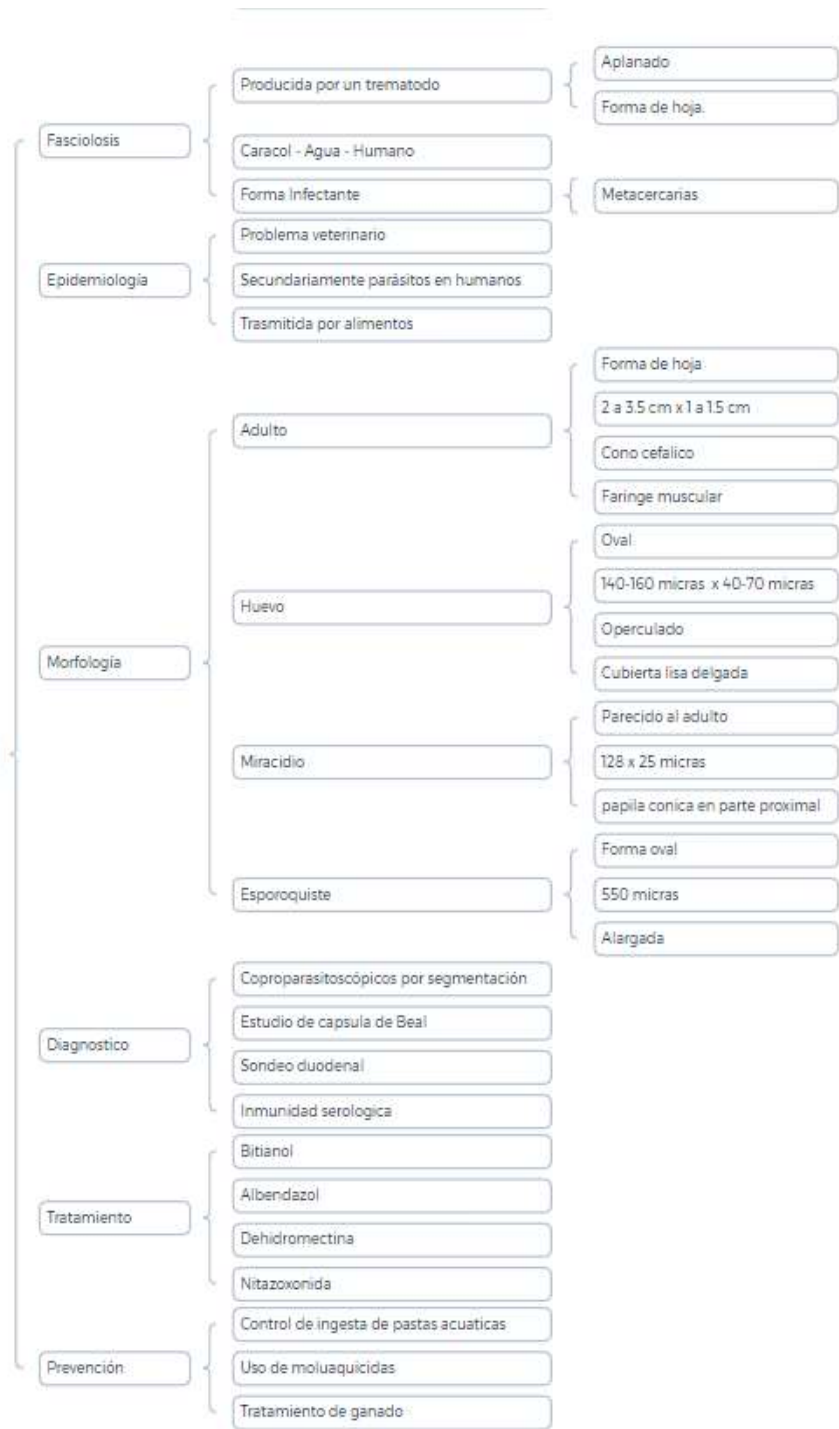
Fasciolosis

Producida por un trematodo

Aplanado

Forma de hoja.

Caracol - Agua - Humano

Forma Infectante

Metacercarias

Epidemiología

Problema veterinario

Secundariamente parásitos en humanos

Trasmitida por alimentos

Morfología

Adulto

Forma de hoja

2 a 3.5 cm x 1 a 1.5 cm

Cono cefalico

Faringe muscular

Huevo

Oval

140-160 micras x 40-70 micras

Operculado

Cubierta lisa delgada

Miracidio

Parecido al adulto

128 x 25 micras

papila conica en parte proximal

Esporoquiste

Forma oval

550 micras

Alargada

Diagnostico

Coproparasitoscópicos por segmentación

Estudio de capsula de Beal

Sondeo duodenal

Inmunidad serologica

Tratamiento

Bitianol

Albendazol

Dehidromectina

Nitazoxonida

Prevención

Control de ingesta de pastas acuaticas

Uso de moluaquicidas

Tratamiento de ganado